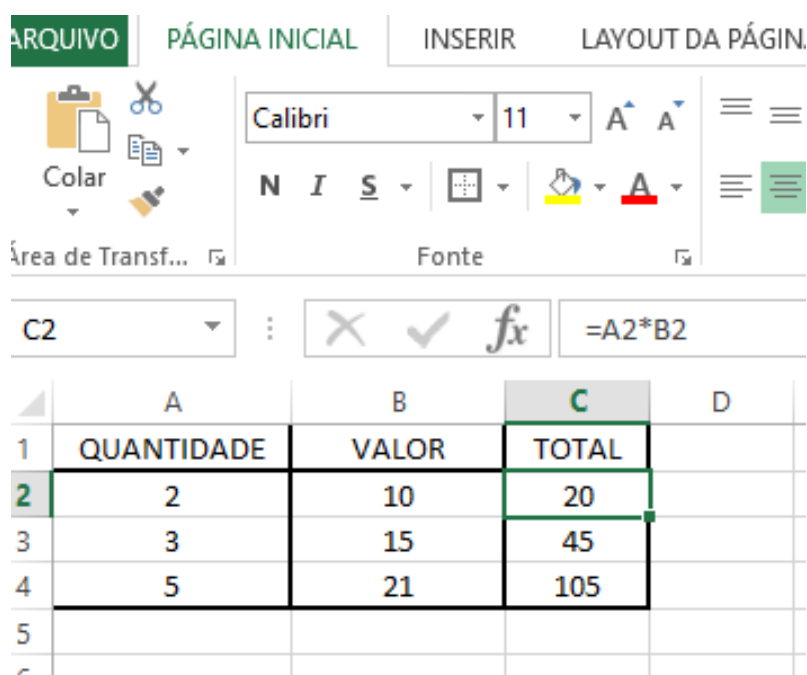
ARQUIVO PÁGINA INICIAL INSERIR LAYOUT DA PÁGINA

Colar

Calibri 11 A A

N I S

Área de Transf... Fonte

C2 $f_x$ =A2*B2

| | A | B | C | D |
|---|---|---|---|---|
| 1 | QUANTIDADE | VALOR | TOTAL | |
| 2 | 2 | 10 | 20 | |
| 3 | 3 | 15 | 45 | |
| 4 | 5 | 21 | 105 | |
| 5 | | | | |